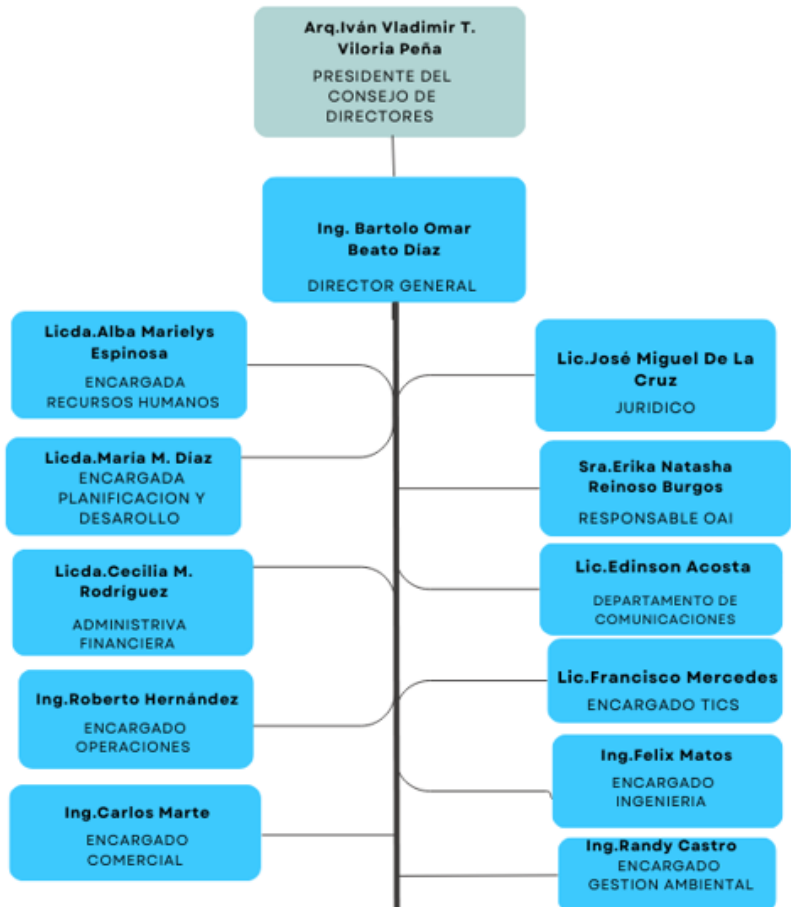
Arq.Iván Vladimir T. Viloria Peña
PRESIDENTE DEL CONSEJO DE DIRECTORES

Ing. Bartolo Omar Beato Díaz
DIRECTOR GENERAL

Licda.Alba Marielys Espinosa
ENCARGADA RECURSOS HUMANOS

Lic.José Miguel De La Cruz
JURIDICO

Licda.Maria M. Díaz
ENCARGADA PLANIFICACION Y DESAROLLO

Sra.Erika Natasha Reinoso Burgos
RESPONSABLE OAI

Licda.Cecilia M. Rodriguez
ADMINISTRIVA FINANCIERA

Lic.Edinson Acosta
DEPARTAMENTO DE COMUNICACIONES

Lic.Francisco Mercedes
ENCARGADO TICS

Ing.Roberto Hernández
ENCARGADO OPERACIONES

Ing.Felix Matos
ENCARGADO INGENIERIA

Ing.Carlos Marte
ENCARGADO COMERCIAL

Ing.Randy Castro
ENCARGADO GESTION AMBIENTAL